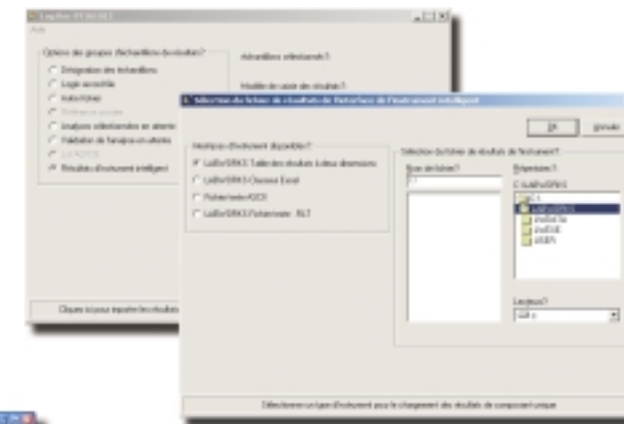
LabPro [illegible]

Aide

Options des groupes d'échantillons des résultats?

Désignation des échantillons

Login accrédité

Autre fichier

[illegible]

Analyses sélectionnées en attente

Validation de l'analyse en attente

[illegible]

Résultats d'instrument intelligent

Échantillons sélectionnés?

Modèle de saisie des résultats?

Cliquez ici pour importer les résultats

Sélection du fichier de résultats de l'interface de l'instrument intelligent

OK

Annuler

Analyse d'instrument disponible?

LabPro/DRKS Table des résultats à deux dimensions

LabPro/DRKS Classeur Excel

Fichier texte ASCII

LabPro/DRKS Fichier texte .RLT

Sélection du fichier de résultats de l'instrument?

Nom de fichier?

*.*

Répertoires?

C:\LabPro\DRKS

C:\

LabPro\DRKS

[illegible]

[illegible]

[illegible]

Lecteurs?

c:

Sélectionnez un type d'instrument pour le chargement des résultats de composant unique